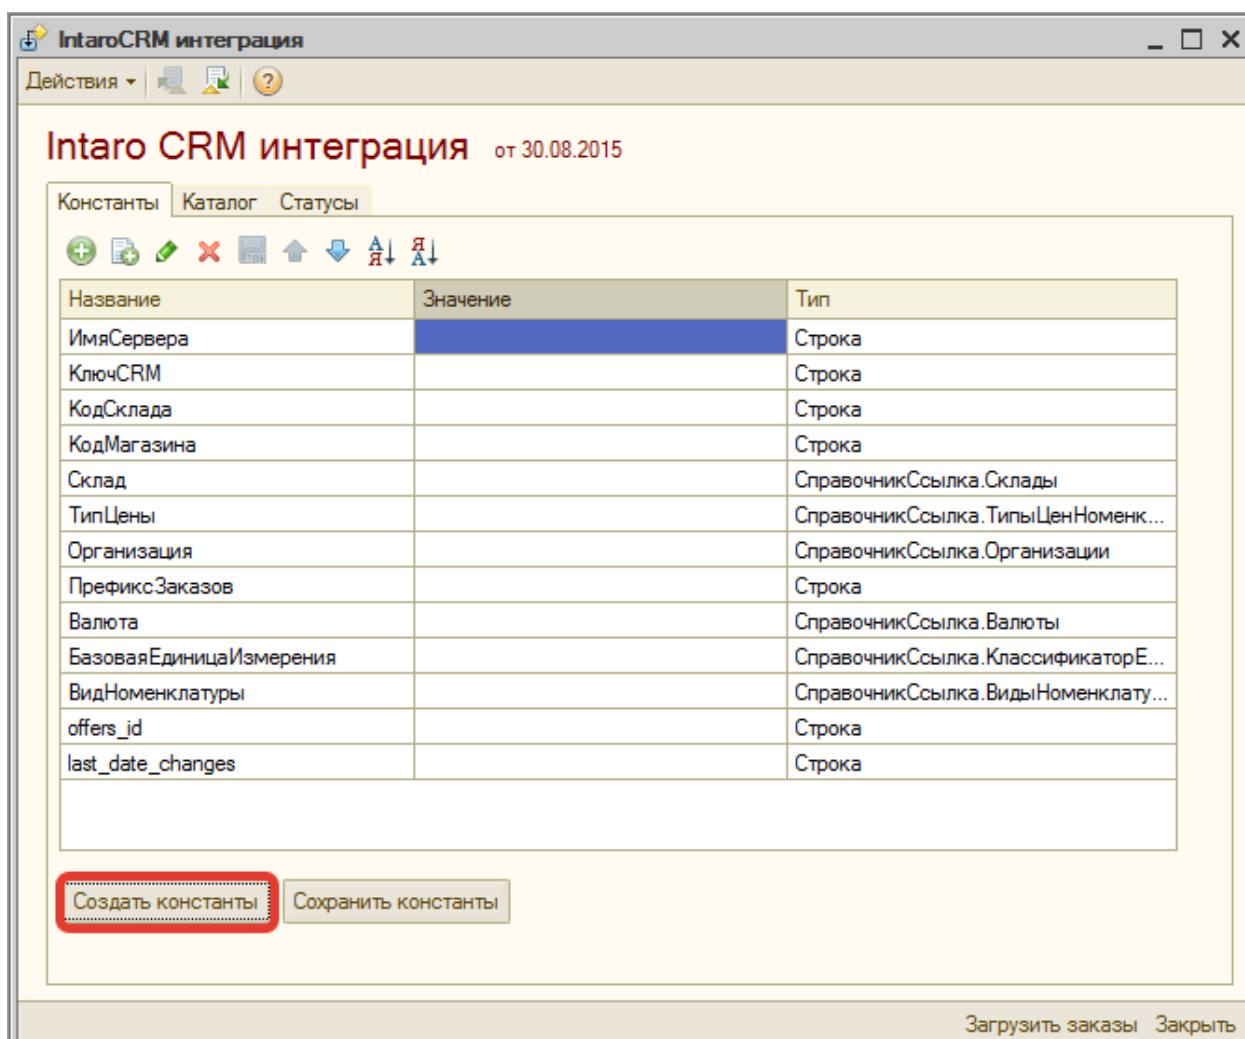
IntaroCRM интеграция

Действия

Intaro CRM интеграция от 30.08.2015

Константы | Каталог | Статусы

| Название | Значение | Тип |
|---|---|---|
| ИмяСервера | | Строка |
| КлючCRM | | Строка |
| КодСклада | | Строка |
| КодМагазина | | Строка |
| Склад | | СправочникСсылка.Склады |
| ТипЦены | | СправочникСсылка.ТипыЦенНоменк... |
| Организация | | СправочникСсылка.Организации |
| ПрефиксЗаказов | | Строка |
| Валюта | | СправочникСсылка.Валюты |
| БазоваяЕдиницаИзмерения | | СправочникСсылка.КлассификаторЕ... |
| ВидНоменклатуры | | СправочникСсылка.ВидыНоменклату... |
| offers_id | | Строка |
| last_date_changes | | Строка |

Создать константы | Сохранить константы

Загрузить заказы Закрыть